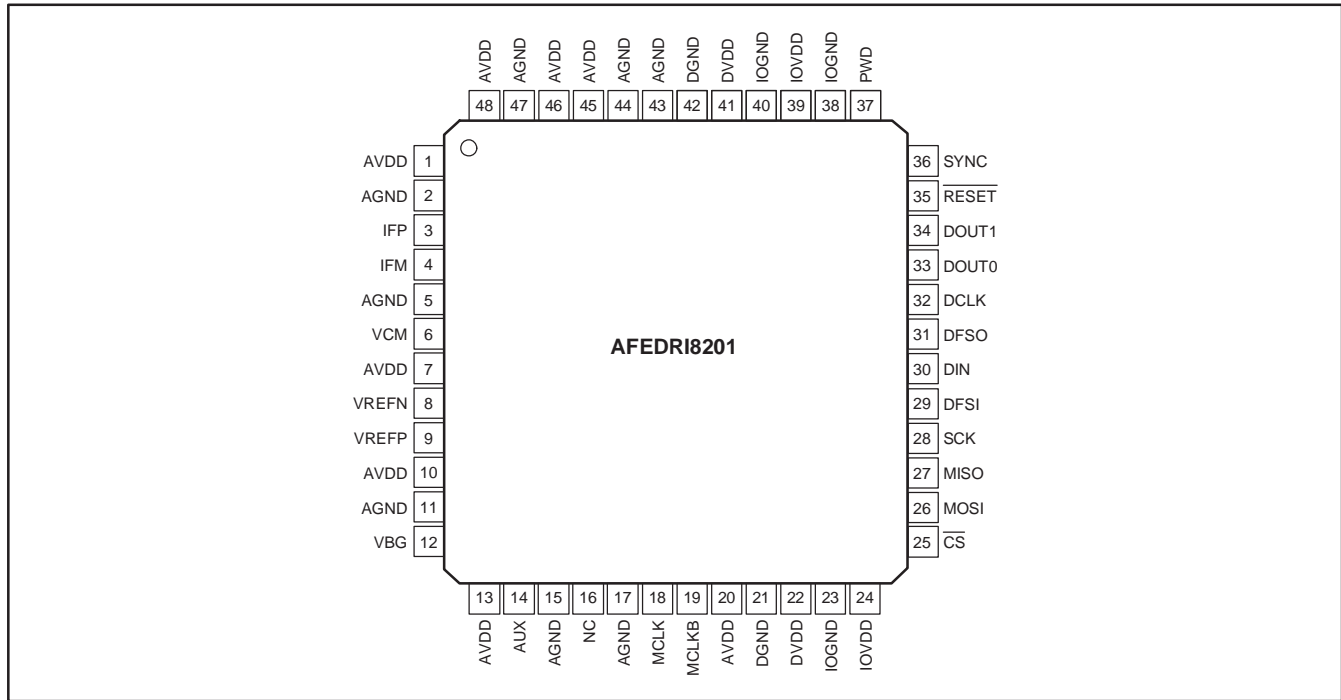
AVDD 48
AGND 47
AVDD 46
AVDD 45
AGND 44
AGND 43
DGND 42
DVDD 41
IOGND 40
IOVDD 39
IOGND 38
PWD 37

AVDD 1
AGND 2
IFP 3
IFM 4
AGND 5
VCM 6
AVDD 7
VREFN 8
VREFP 9
AVDD 10
AGND 11
VBG 12

AFEDRI8201

36 SYNC
35 $\overline{\text{RESET}}$
34 DOUT1
33 DOUT0
32 DCLK
31 DFSO
30 DIN
29 DFSI
28 SCK
27 MISO
26 MOSI
25 $\overline{\text{CS}}$

13 AVDD
14 AUX
15 AGND
16 NC
17 AGND
18 MCLK
19 MCLKB
20 AVDD
21 DGND
22 DVDD
23 IOGND
24 IOVDD